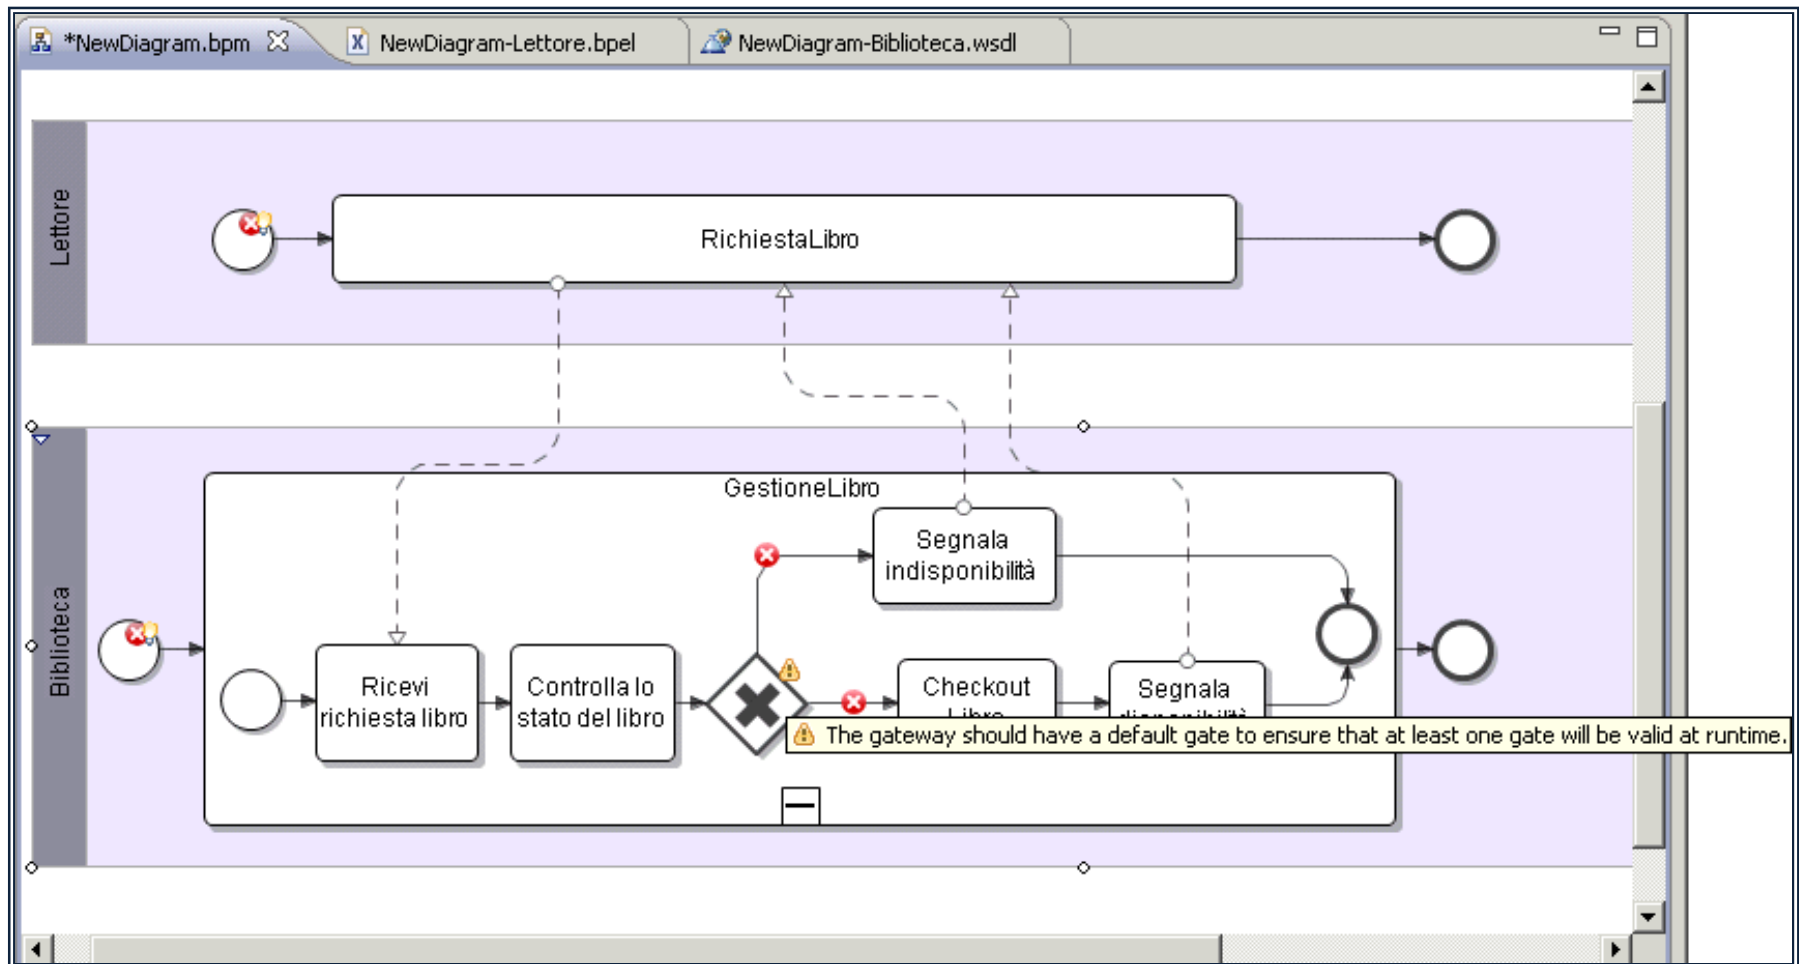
*NewDiagram.bpm NewDiagram-Lettore.bpel NewDiagram-Biblioteca.wsdl

Lettore

RichiestaLibro

Biblioteca

GestioneLibro

Segnala indisponibilità

Ricevi richiesta libro

Controlla lo stato del libro

Checkout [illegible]

Segnala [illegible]

The gateway should have a default gate to ensure that at least one gate will be valid at runtime.